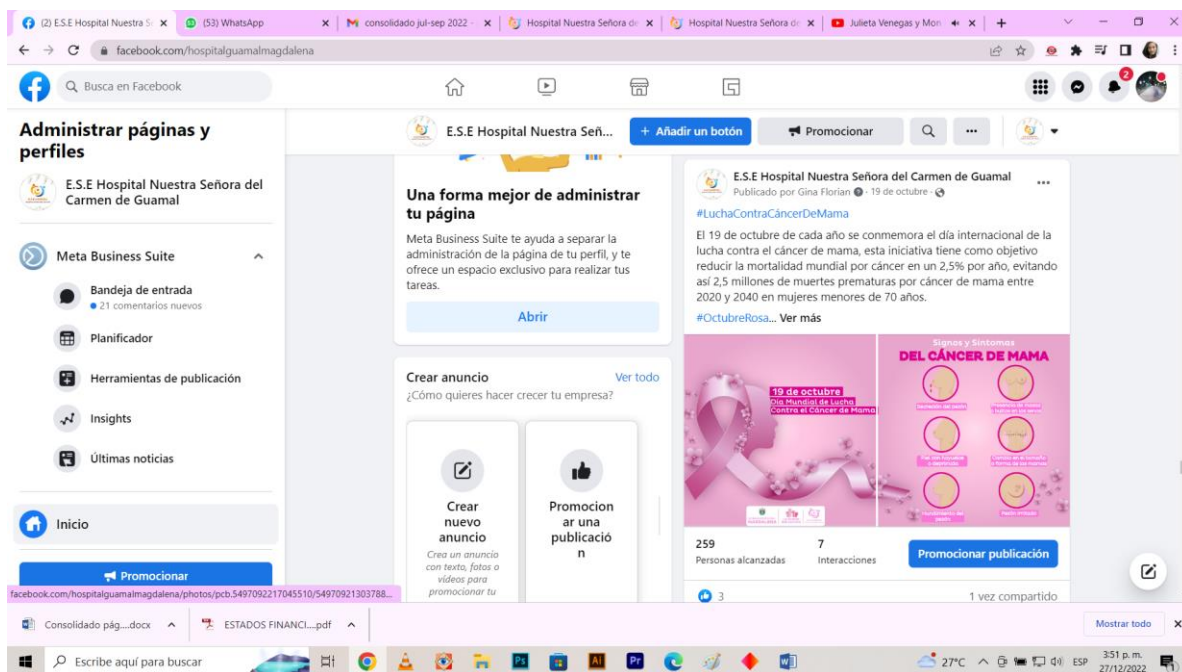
(2) E.S.E Hospital Nuestra S ×
(53) WhatsApp ×
consolidado jul-sep 2022 ×
Hospital Nuestra Señora de ×
Hospital Nuestra Señora de ×
Julieta Venegas y Mon ×
+

facebook.com/hospitalguamalmagdalena

Busca en Facebook

2

Administrar páginas y perfiles

E.S.E Hospital Nuestra Señora del Carmen de Guamal

Meta Business Suite

Bandeja de entrada
• 21 comentarios nuevos

Planificador

Herramientas de publicación

Insights

Últimas noticias

Inicio

Promocionar

facebook.com/hospitalguamalmagdalena/photos/pcb.5497092217045510/54970921303788...

E.S.E Hospital Nuestra Señ...

+ Añadir un botón

Promocionar

...

Una forma mejor de administrar tu página

Meta Business Suite te ayuda a separar la administración de la página de tu perfil, y te ofrece un espacio exclusivo para realizar tus tareas.

Abrir

Crear anuncio

Ver todo

¿Cómo quieres hacer crecer tu empresa?

Crear nuevo anuncio

Crea un anuncio con texto, fotos o videos para promocionar tu

Promocionar una publicación

E.S.E Hospital Nuestra Señora del Carmen de Guamal

Publicado por Gina Florian · 19 de octubre ·

#LuchaContraCáncerDeMama

El 19 de octubre de cada año se conmemora el día internacional de la lucha contra el cáncer de mama, esta iniciativa tiene como objetivo reducir la mortalidad mundial por cáncer en un 2,5% por año, evitando así 2,5 millones de muertes prematuras por cáncer de mama entre 2020 y 2040 en mujeres menores de 70 años.

#OctubreRosa... Ver más

19 de octubre
Día Mundial de Lucha Contra el Cáncer de Mama

Signos y Síntomas
DEL CÁNCER DE MAMA

259
Personas alcanzadas

7
Interacciones

Promocionar publicación

3

1 vez compartido

Consolidado pág....docx

ESTADOS FINANCI....pdf

Mostrar todo

Escribe aquí para buscar

27°C

ESP

3:51 p. m.
27/12/2022